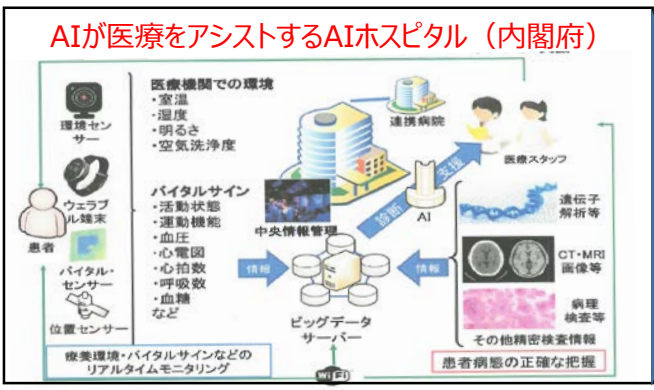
AIが医療をアシストするAIホスピタル（内閣府）

環境センサー

ウェラブル端末

患者

バイタル・センサー

位置センサー

医療機関での環境
・室温
・湿度
・明るさ
・空気洗浄度

バイタルサイン
・活動状態
・運動機能
・血圧
・心電図
・心拍数
・呼吸数
・血糖
など

連携病院

医療スタッフ

支援

診断

AI

中央情報管理

情報

情報

ビッグデータサーバー

遺伝子解析等

CT・MRI画像等

病理検査等

その他精密検査情報

療養環境・バイタルサインなどのリアルタイムモニタリング

患者病態の正確な把握

WiFi